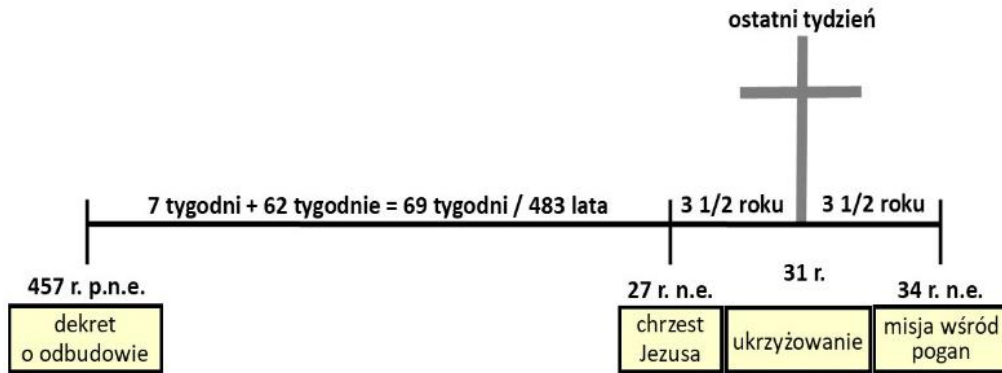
ostatni tydzień

7 tygodni + 62 tygodnie = 69 tygodni / 483 lata

3 1/2 roku

3 1/2 roku

457 r. p.n.e.

dekret o odbudowie

27 r. n.e.

chrzest Jezusa

31 r.

ukrzyżowanie

34 r. n.e.

misja wśród pogan